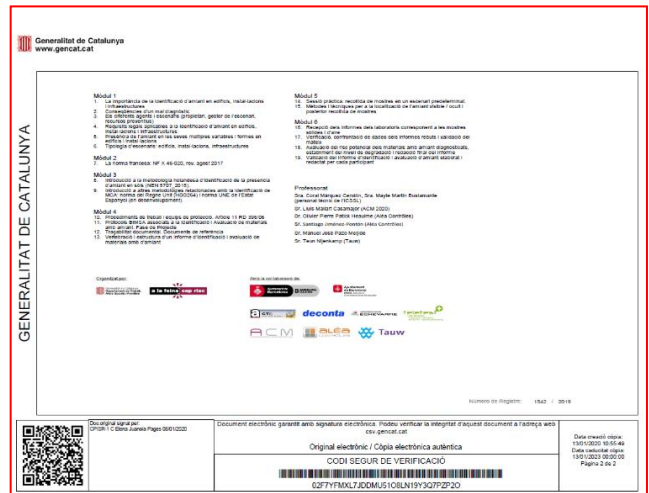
Generalitat de Catalunya
www.gencat.cat

GENERALITAT DE CATALUNYA

Mòdul 1
1. La importància de la identificació d'amiant en edificis, instal·lacions i infraestructures
2. Conseqüències d'un mal diagnòstic
3. Els diferents agents i escenaris (propietari, gestor de l'escenari, nous/ocupants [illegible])
4. Requisits legals aplicables a la identificació d'amiant en edificis, instal·lacions i infraestructures
5. Presència de l'amiant en les seves múltiples varietats i formes en edificis i instal·lacions
6. Tipologia d'escenaris: edificis, instal·lacions, infraestructures

Mòdul 2
7. La norma francesa: NF X 46-020, rev. agost 2017

Mòdul 3
8. Introducció a la metodologia holandesa d'identificació de la presència d'amiant en sòls (NEN 5707_2015)
9. Introducció a altres metodologies relacionades amb la identificació de MCA: normes del Regne Unit (HSG264) i norma UNE de l'Estat Espanyol (en desenvolupament)

Mòdul 4
10. Procediments de treball i equips de protecció. Article 11 RD 396/06
11. Protocols BMRA associats a la identificació i avaluació de materials amb amiant. Fase de Proposta
12. Traçabilitat documental. Documents de referència
13. Verificació i estructura d'un informe d'identificació i avaluació de materials amb amiant

Mòdul 5
14. Sessió pràctica: recollida de mostres en un escenari predeterminat.
15. Mètodes i tècniques per a la localització de l'amiant visible i ocult i presa/recollida de mostres

Mòdul 6
16. Recepció dels informes del laboratori corresponent a les mostres preses i d'àmie
17. Verificació, contrastació de dades dels informes rebuts i avaluació del mètode
18. Avaluació del risc potencial dels materials amb amiant diagnosticats, establiment del nivell de degradació i redacció final del informe
19. Valoració del informe d'identificació i avaluació d'amiant realitzat i redactat per cada participant

Professorat
Sra. Coral Marquez Cendón, Sra. Mayte Martín Bustamante (personal tècnic de l'ICSSL)
Sr. Lluís Mallart Colomayor (ACM 2020)
Dr. Olivier Pierre Patris Hesume (Alta Controles)
Sr. Santiago Jiménez Pontón (Alta Controles)
Dr. Manuel José Pazo Mojido
Dr. Teun Nijenkamp (Tauw)

Organització:
a la feina cap risc
Amb la col·laboració de:
deconta
ACM
ALÉA
Tauw

Número de Registre: 1542 / 2019

Doc.original signat per:
CPISR-1 C Elena Juanola Pagès 09/01/2020
Document electrònic garantit amb signatura electrònica. Podeu verificar la integritat d'aquest document a l'adreça web csv.gencat.cat
Original electrònic / Còpia electrònica autèntica
CODI SEGUR DE VERIFICACIÓ
02F7YFMXL7JDDMU51O8LN19Y3Q7PZP2O
Data creació còpia: 13/01/2020 10:55:49
Data caducitat còpia: 13/01/2023 00:00:00
Pàgina 2 de 2